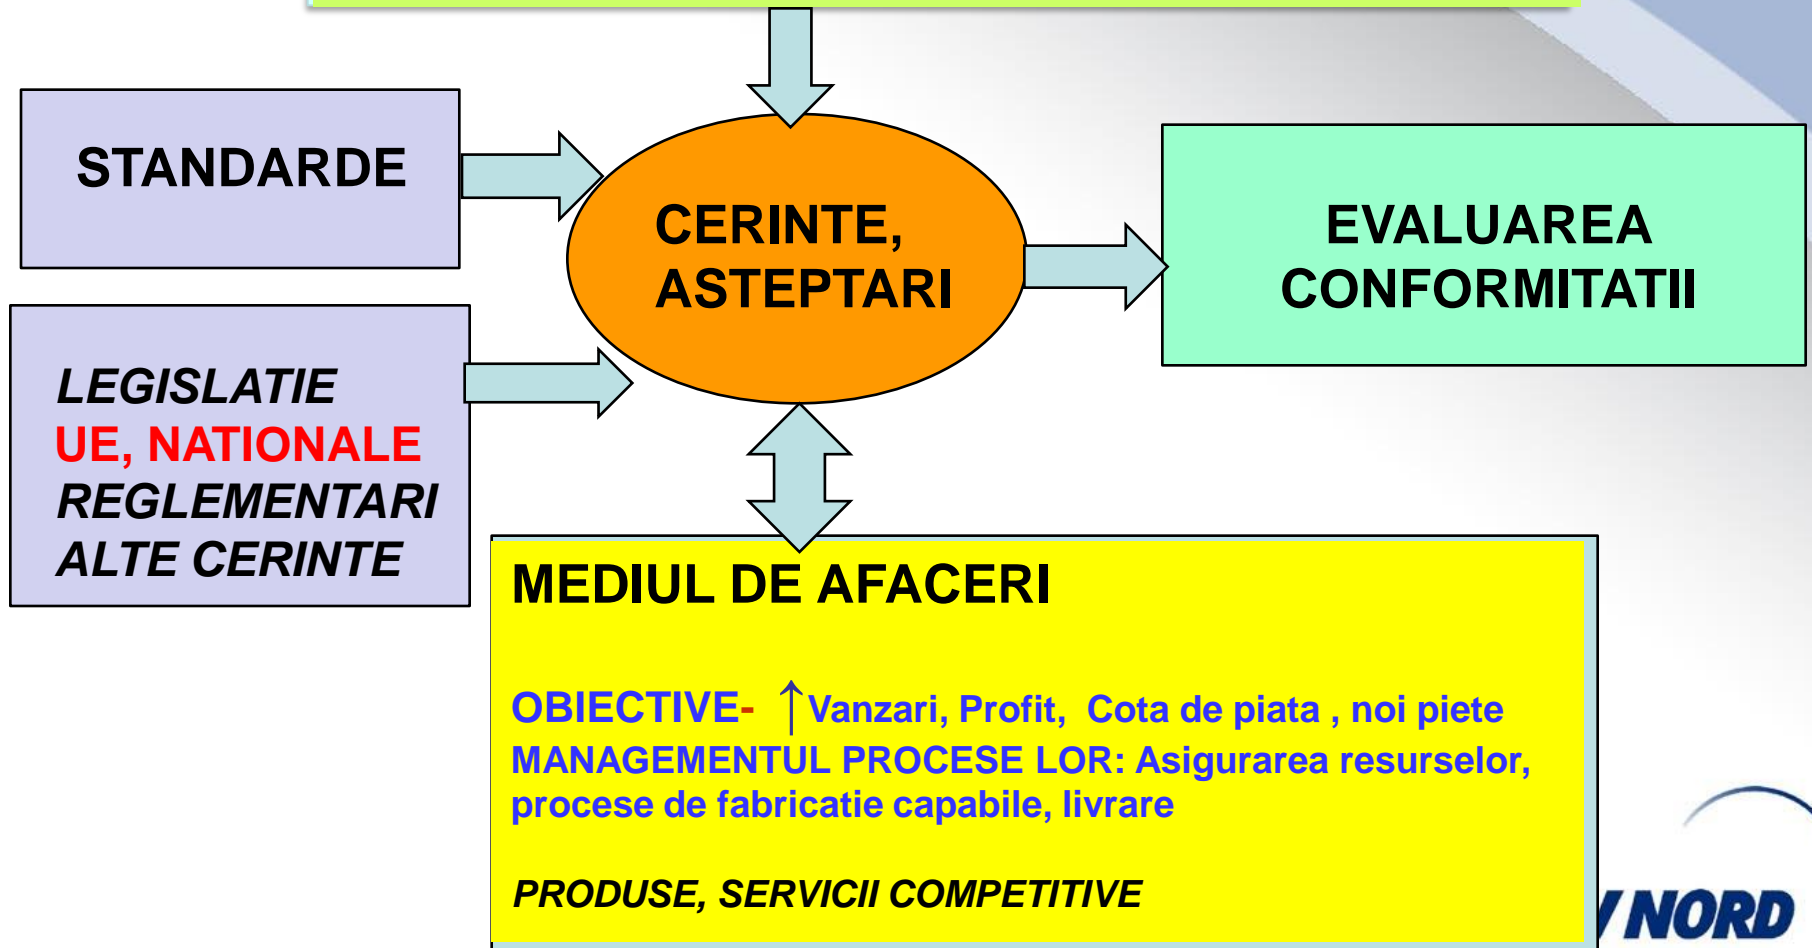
STANDARDE

CERINTE, ASTEPTARI

EVALUAREA CONFORMITATII

LEGISLATIE
UE, NATIONALE
REGLEMENTARI
ALTE CERINTE

MEDIUL DE AFACERI

OBIECTIVE- ↑Vanzari, Profit, Cota de piata , noi piete
MANAGEMENTUL PROCESE LOR: Asigurarea resurselor, procese de fabricatie capabile, livrare

PRODUSE, SERVICII COMPETITIVE

NORD